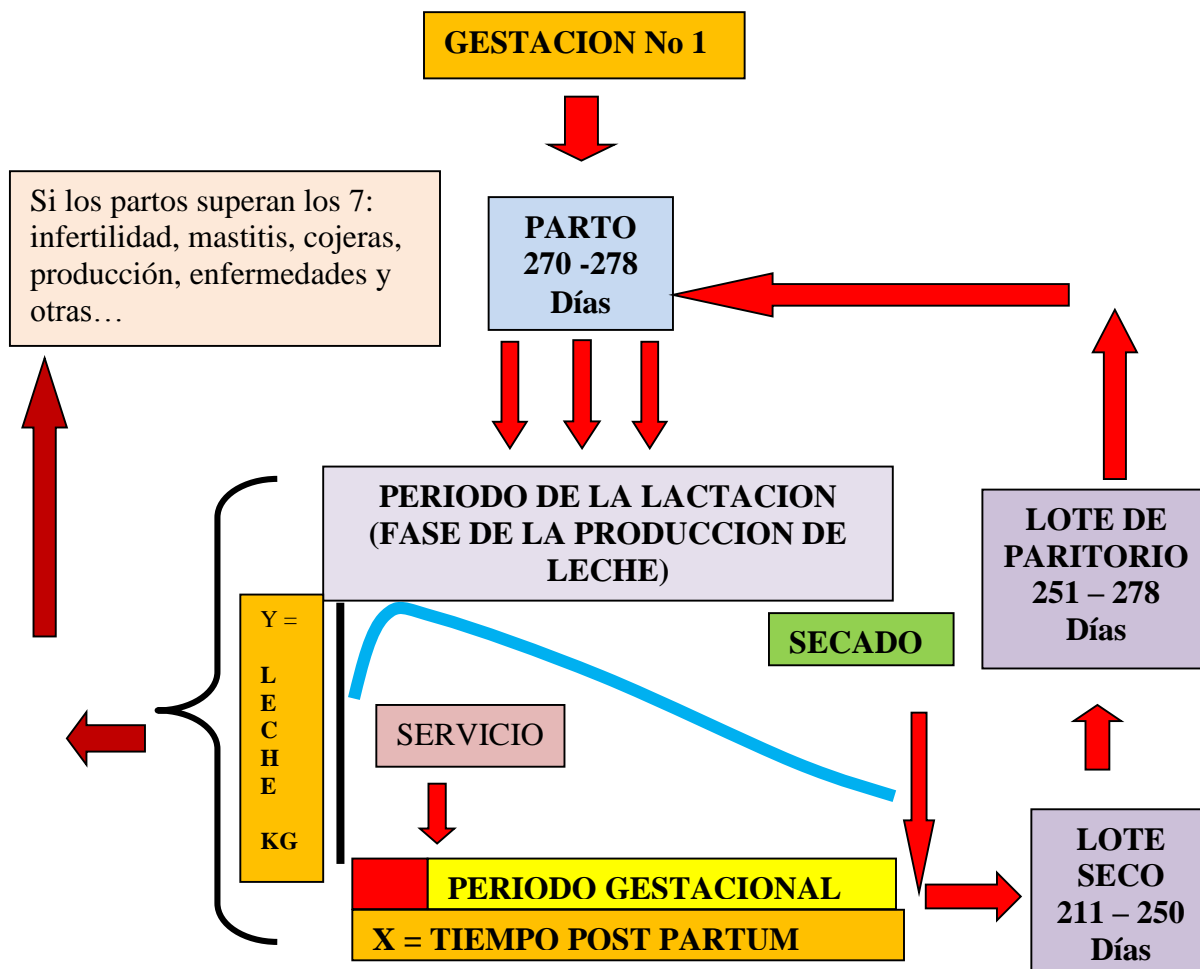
GESTACION No 1

Si los partos superan los 7: infertilidad, mastitis, cojeras, producción, enfermedades y otras…

PARTO
270 -278
Días

PERIODO DE LA LACTACION (FASE DE LA PRODUCCION DE LECHE)

LOTE DE PARITORIO
251 – 278
Días

Y =
L
E
C
H
E
KG

SECADO

SERVICIO

PERIODO GESTACIONAL

X = TIEMPO POST PARTUM

LOTE SECO
211 – 250
Días